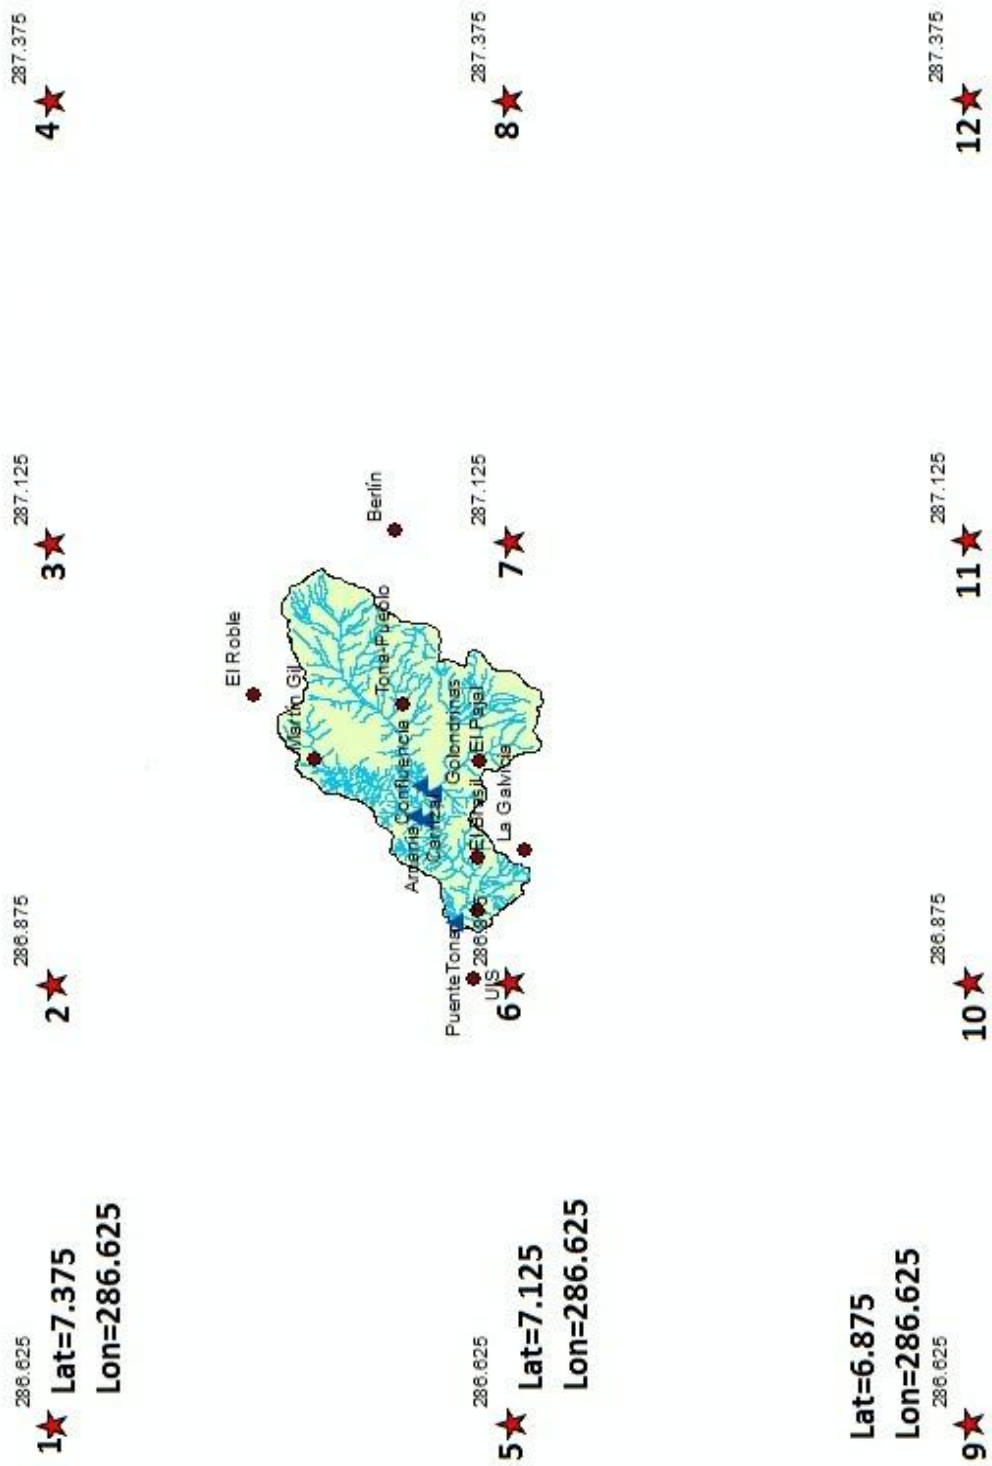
287.375
4
287.375
8
287.375
12

287.125
3
Berlín
El Roble
Tona-Pueblo
Martin Gil
Golondrinas
El Pajal
Confluencia
Angarita
Carrizal
La Galvida
El Brasil
287.125
7
287.125
11

286.875
2
PuenteTona
UIS
286.8
6
286.875
10

286.625
1
Lat=7.375
Lon=286.625

286.625
5
Lat=7.125
Lon=286.625

Lat=6.875
Lon=286.625
286.625
9